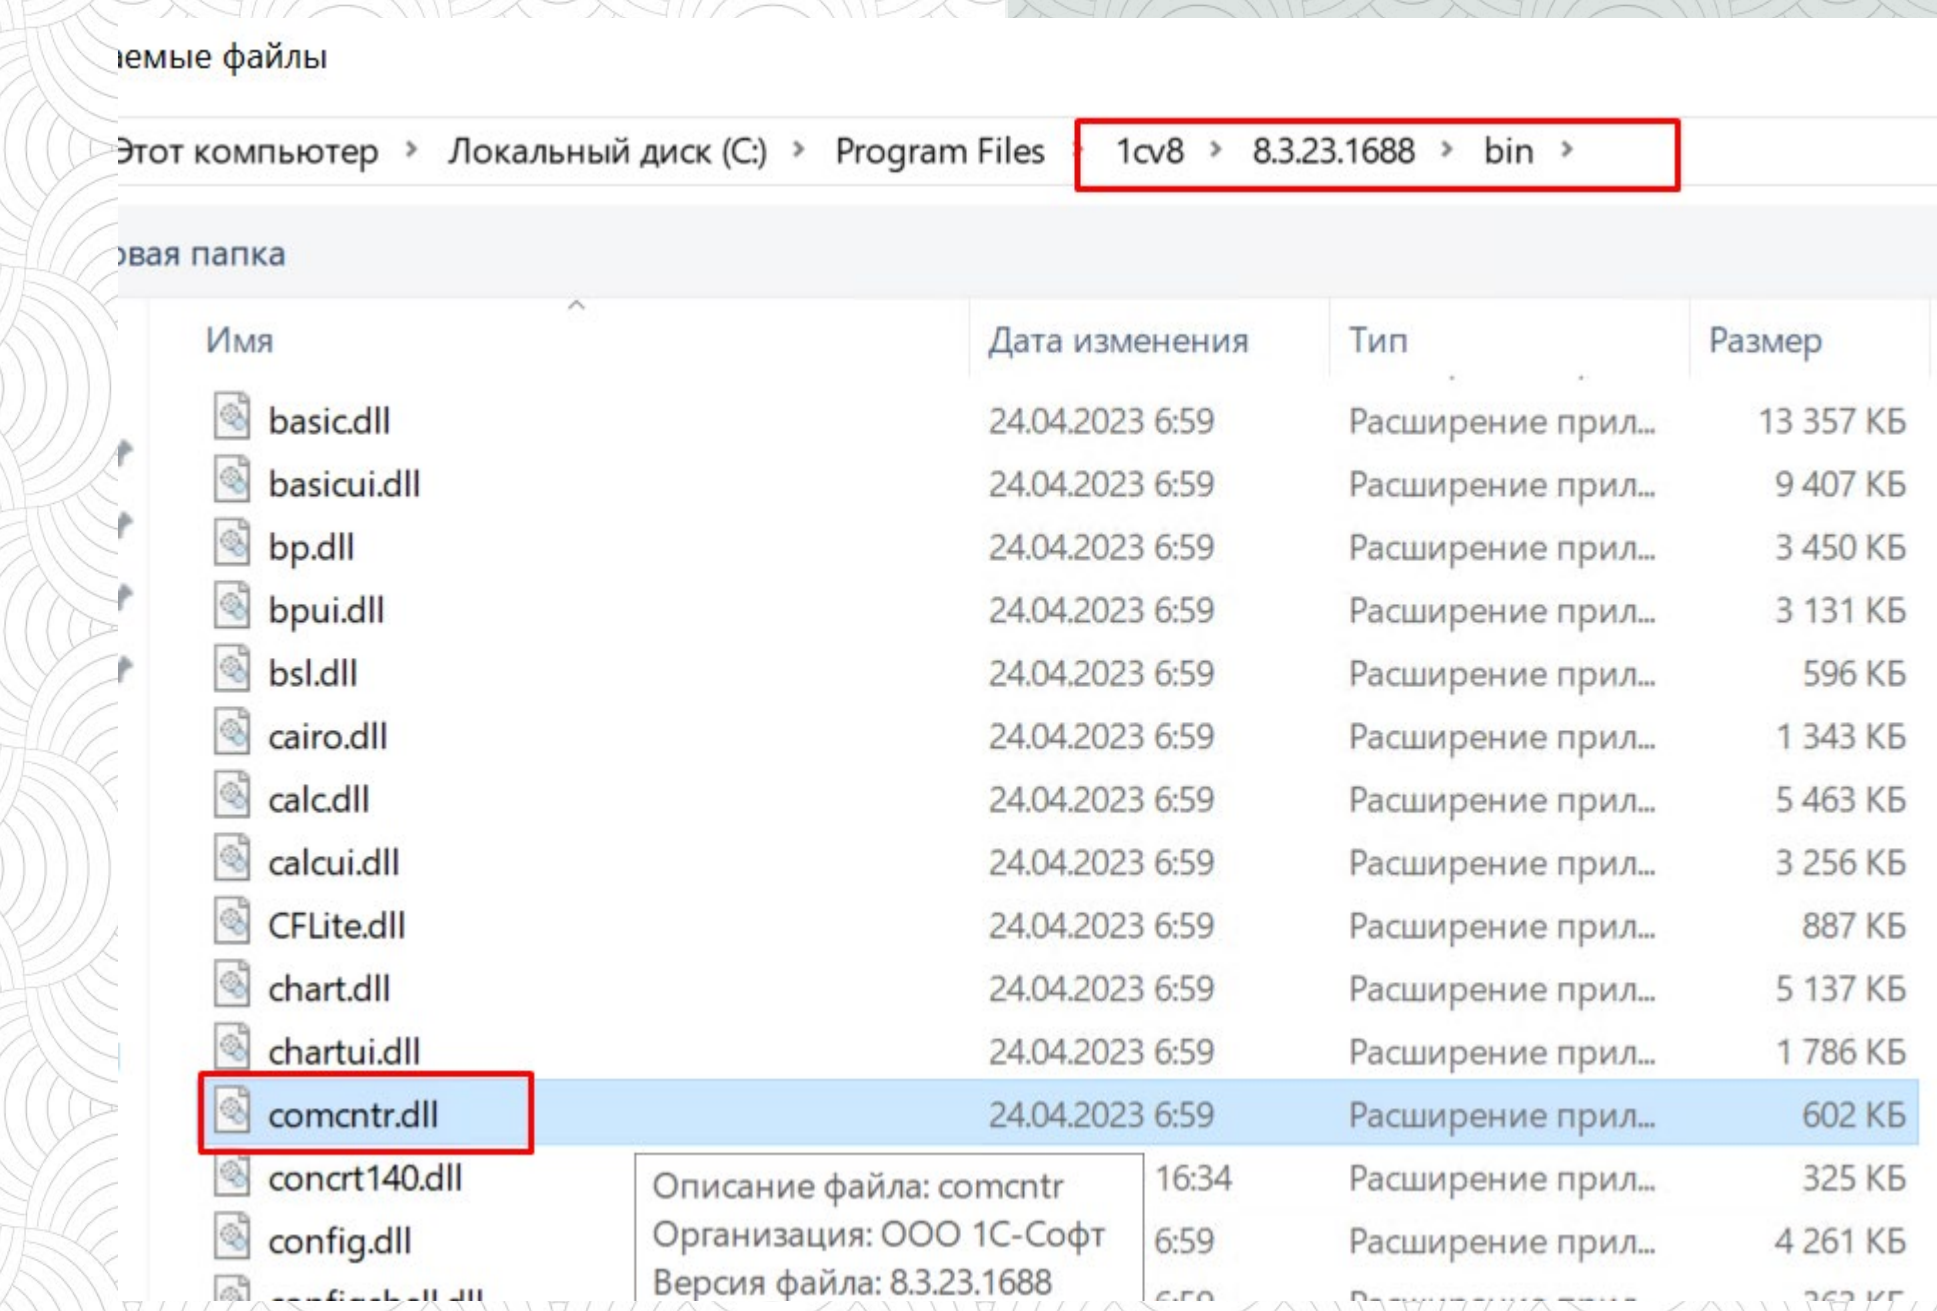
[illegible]емые файлы

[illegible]тот компьютер › Локальный диск (C:) › Program Files › 1cv8 › 8.3.23.1688 › bin ›

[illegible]вая папка

| Имя | Дата изменения | Тип | Размер |
|---|---|---|---|
| basic.dll | 24.04.2023 6:59 | Расширение прил... | 13 357 КБ |
| basicui.dll | 24.04.2023 6:59 | Расширение прил... | 9 407 КБ |
| bp.dll | 24.04.2023 6:59 | Расширение прил... | 3 450 КБ |
| bpui.dll | 24.04.2023 6:59 | Расширение прил... | 3 131 КБ |
| bsl.dll | 24.04.2023 6:59 | Расширение прил... | 596 КБ |
| cairo.dll | 24.04.2023 6:59 | Расширение прил... | 1 343 КБ |
| calc.dll | 24.04.2023 6:59 | Расширение прил... | 5 463 КБ |
| calcui.dll | 24.04.2023 6:59 | Расширение прил... | 3 256 КБ |
| CFLite.dll | 24.04.2023 6:59 | Расширение прил... | 887 КБ |
| chart.dll | 24.04.2023 6:59 | Расширение прил... | 5 137 КБ |
| chartui.dll | 24.04.2023 6:59 | Расширение прил... | 1 786 КБ |
| comcntr.dll | 24.04.2023 6:59 | Расширение прил... | 602 КБ |
| concrt140.dll | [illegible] 16:34 | Расширение прил... | 325 КБ |
| config.dll | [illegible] 6:59 | Расширение прил... | 4 261 КБ |
| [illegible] | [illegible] | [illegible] | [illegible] |

Описание файла: comcntr
Организация: ООО 1С-Софт
Версия файла: 8.3.23.1688